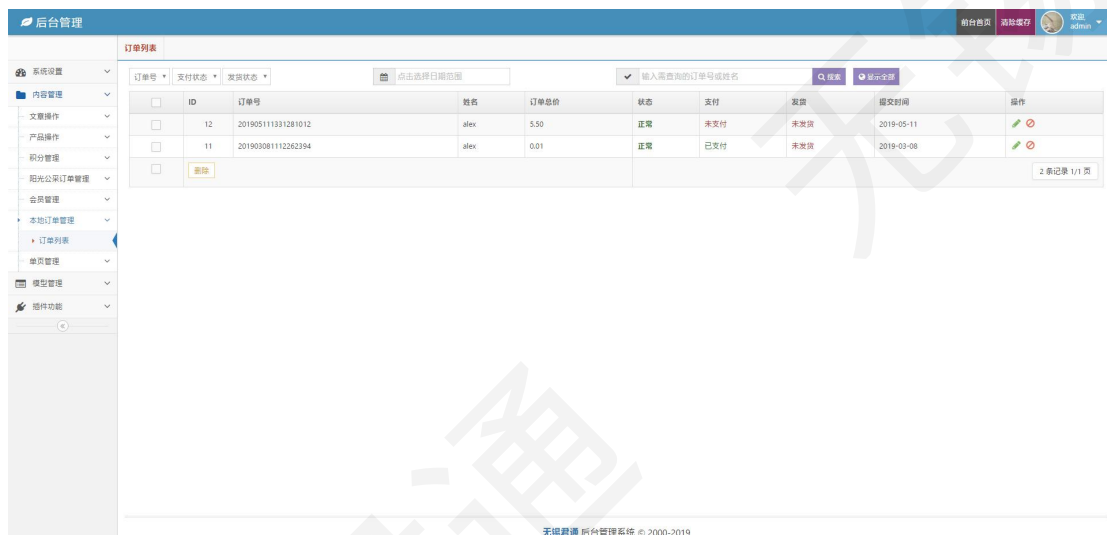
后台管理

前台首页 清除缓存 欢迎 admin

系统设置
内容管理
文章操作
产品操作
积分管理
阳光公采订单管理
会员管理
本地订单管理
订单列表
单页管理
模型管理
插件功能

订单列表

订单号 ▾ 支付状态 ▾ 发货状态 ▾ 点击选择日期范围 输入需查询的订单号或姓名 搜索 显示全部

| | ID | 订单号 | 姓名 | 订单总价 | 状态 | 支付 | 发货 | 提交时间 | 操作 |
|---|---|---|---|---|---|---|---|---|---|
| | 12 | 201905111331281012 | alex | 5.50 | 正常 | 未支付 | 未发货 | 2019-05-11 | |
| | 11 | 201903081112262394 | alex | 0.01 | 正常 | 已支付 | 未发货 | 2019-03-08 | |
| | 删除 | | | | | | | | 2 条记录 1/1 页 |

无限君通 后台管理系统 © 2000-2019